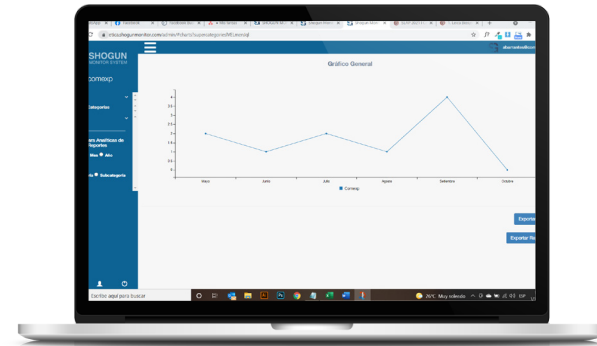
SHOGUN
MONITOR SYSTEM

comexp

Categorías

Filtros Analíticos de Reportes
Mes Año

Tabla Subcategoría

Gráfico General

4
3.5
3
2.5
2
1.5
1
0.5
0

Mayo
Junio
Julio
Agosto
Setiembre
Octubre

Comexp

Exportar

Exportar R

Escribe aquí para buscar

29°C Muy soleado

ESP